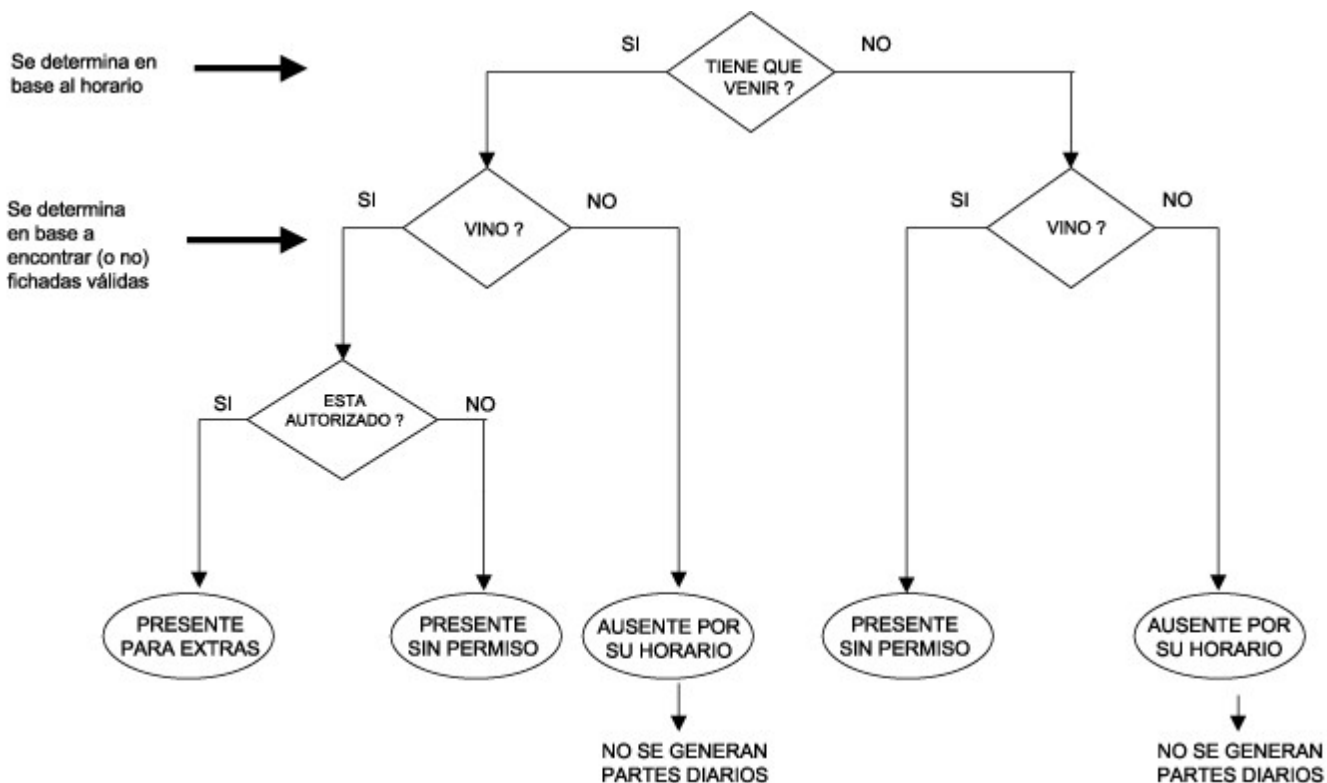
Se determina en base al horario

SI

TIENE QUE VENIR ?

NO

Se determina en base a encontrar (o no) fichadas válidas

SI

VINO ?

NO

SI

VINO ?

NO

SI

ESTA AUTORIZADO ?

NO

PRESENTE PARA EXTRAS

PRESENTE SIN PERMISO

AUSENTE POR SU HORARIO

NO SE GENERAN PARTES DIARIOS

PRESENTE SIN PERMISO

AUSENTE POR SU HORARIO

NO SE GENERAN PARTES DIARIOS